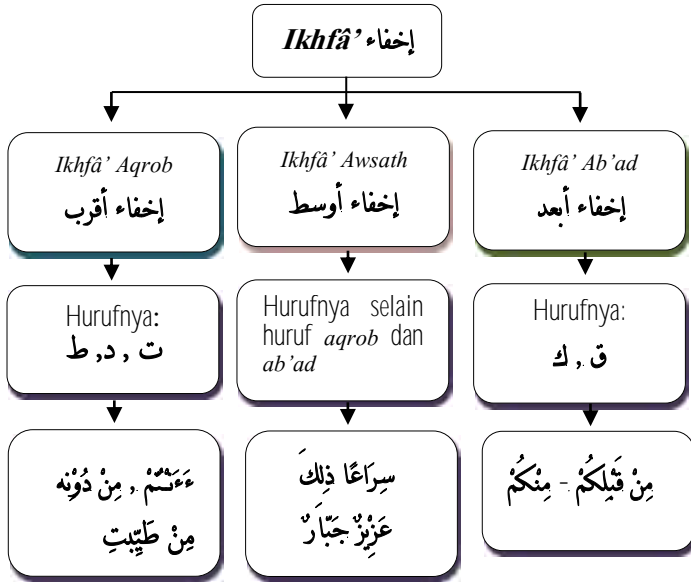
Ikhfâ' إخفاء

Ikhfâ' Aqrob
إخفاء أقرب

Ikhfâ' Awsath
إخفاء أوسط

Ikhfâ' Ab'ad
إخفاء أبعد

Hurufnya:
ت , د, ط

Hurufnya selain huruf aqrob dan ab'ad

Hurufnya:
ق , ك

ءَءَنْتُمْ , مِنْ دُوْنِه
مِنْ طَيِّبتِ

سِرَاعًا ذٰلِكَ
عَزِيْزٌ جَبَّارٌ

مِنْ قَبْلِكُمْ - مِنْكُمْ